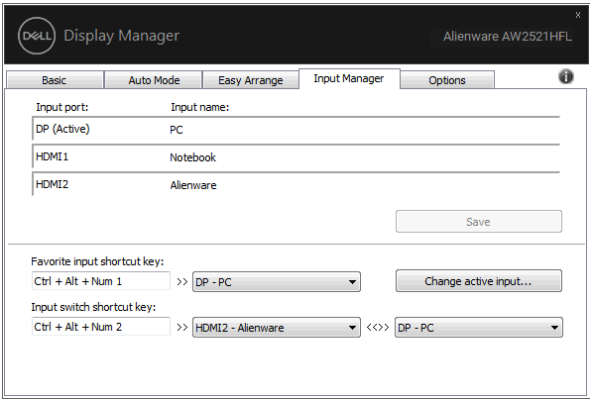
DELL Display Manager

Alienware AW2521HFL

x

Basic | Auto Mode | Easy Arrange | Input Manager | Options

Input port: Input name:

DP (Active) PC

HDMI1 Notebook

HDMI2 Alienware

Save

Favorite input shortcut key:

Ctrl + Alt + Num 1 >> DP - PC

Change active input...

Input switch shortcut key:

Ctrl + Alt + Num 2 >> HDMI2 - Alienware <<>> DP - PC